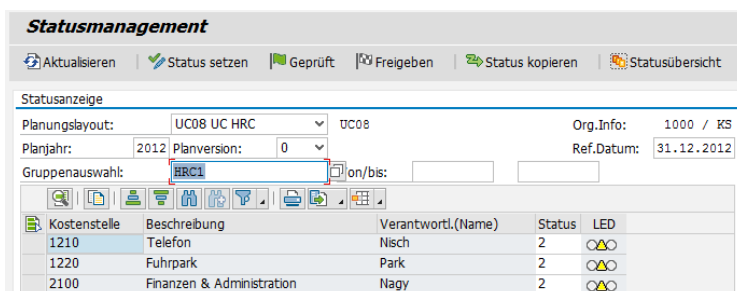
Statusmanagement

Aktualisieren | Status setzen | Geprüft | Freigeben | Status kopieren | Statusübersicht

Statusanzeige

Planungslayout: UC08 UC HRC UC08 Org.Info: 1000 / KS

Planjahr: 2012 Planversion: 0 Ref.Datum: 31.12.2012

Gruppenauswahl: HRC1 on/bis:

| Kostenstelle | Beschreibung | Verantwortl.(Name) | Status | LED |
|---|---|---|---|---|
| 1210 | Telefon | Nisch | 2 | |
| 1220 | Fuhrpark | Park | 2 | |
| 2100 | Finanzen & Administration | Nagy | 2 | |